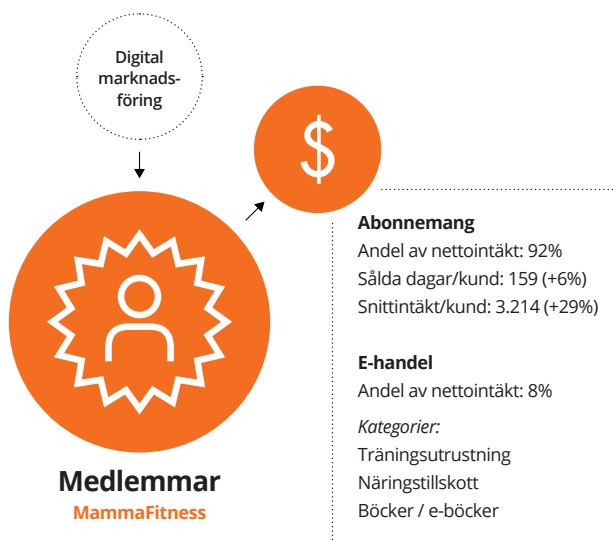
Digital marknadsföring

$

Medlemmar
MammaFitness

Abonnemang
Andel av nettointäkt: 92%
Sålda dagar/kund: 159 (+6%)
Snittintäkt/kund: 3.214 (+29%)

E-handel
Andel av nettointäkt: 8%

Kategorier:
Träningsutrustning
Näringstillskott
Böcker / e-böcker